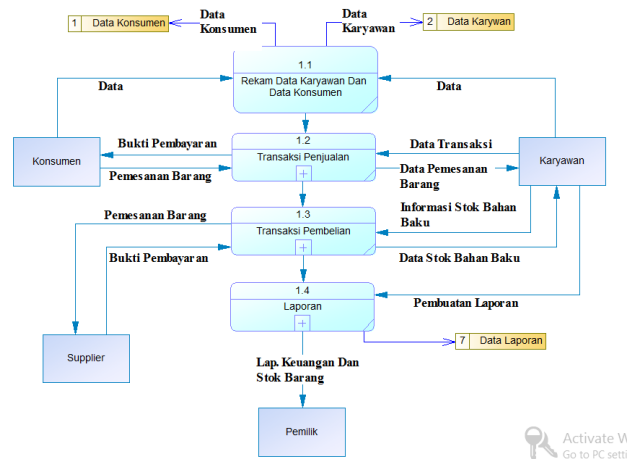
1 Data Konsumen

Data Konsumen

Data Karyawan

2 Data Karywan

1.1
Rekam Data Karyawan Dan Data Konsumen

Data

Data

Konsumen

1.2
Transaksi Penjualan

Bukti Pembayaran

Pemesanan Barang

Data Transaksi

Data Pemesanan Barang

Karyawan

Pemesanan Barang

1.3
Transaksi Pembelian

Informasi Stok Bahan Baku

Bukti Pembayaran

Data Stok Bahan Baku

1.4
Laporan

Pembuatan Laporan

7 Data Laporan

Supplier

Lap. Keuangan Dan Stok Barang

Pemilik

Activate W
Go to PC setti